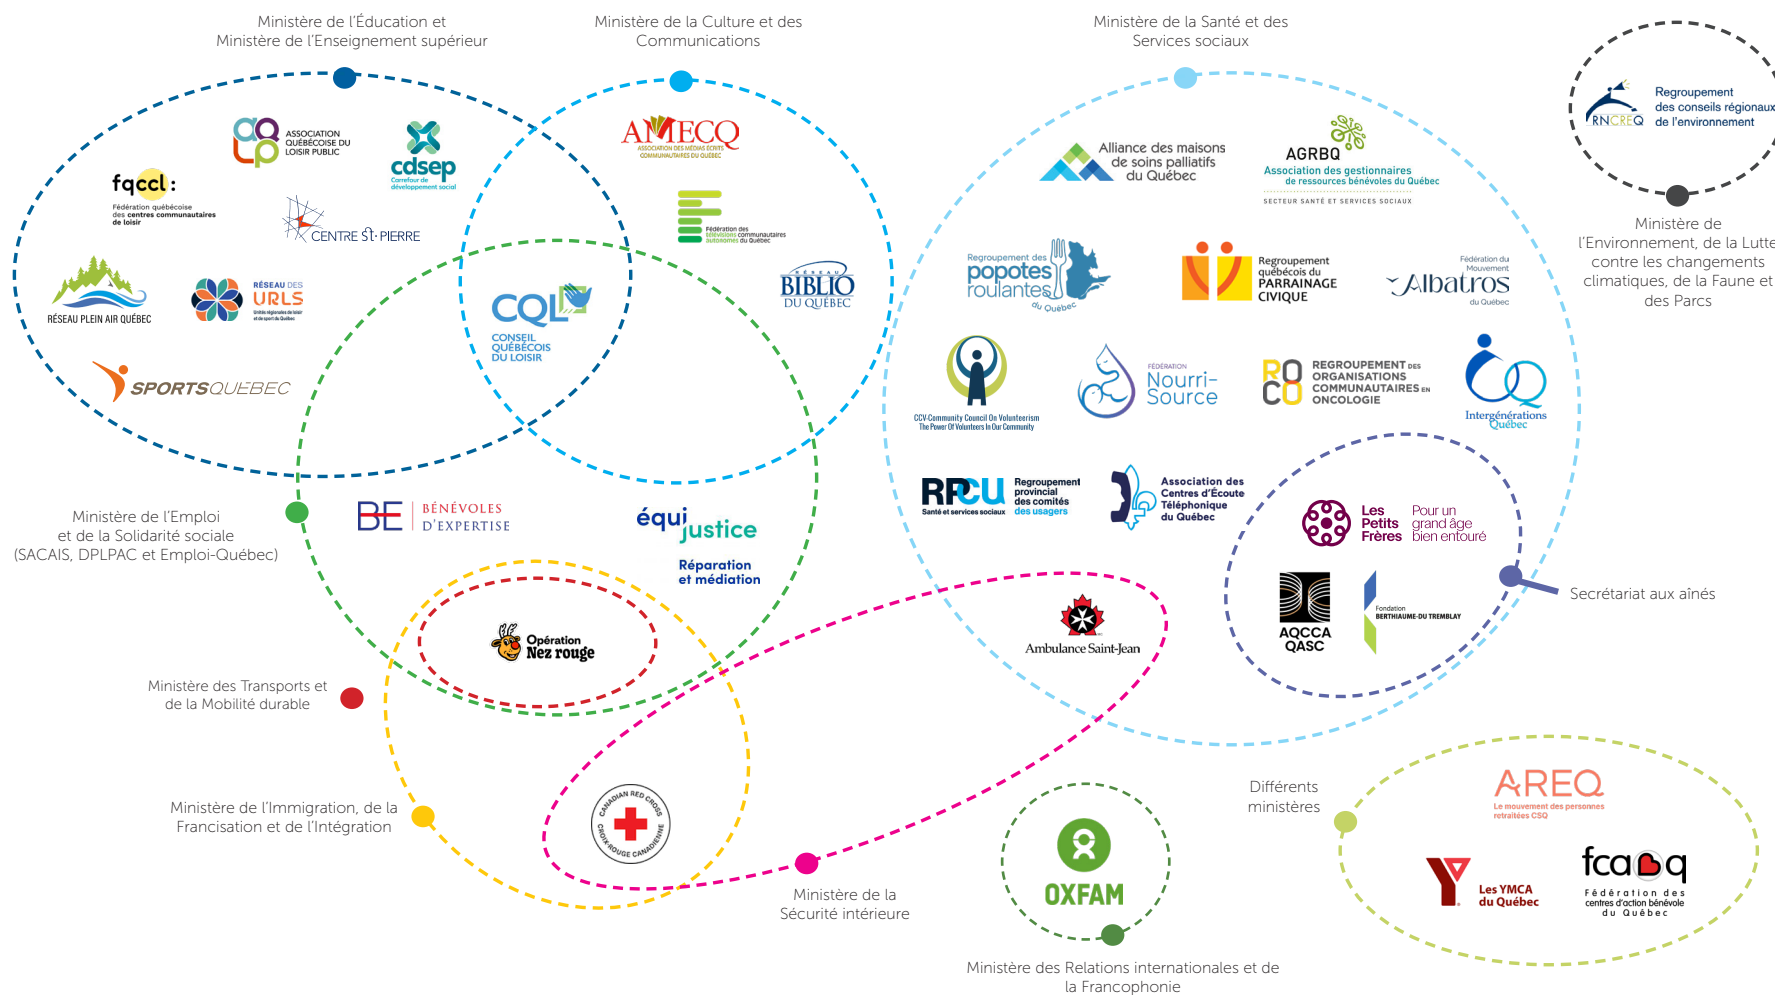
Ministère de l'Éducation et
Ministère de l'Enseignement supérieur

Ministère de la Culture et des
Communications

Ministère de la Santé et des
Services sociaux

Regroupement
des conseils régionaux
de l'environnement
RNCREQ

Ministère de
l'Environnement, de la Lutte
contre les changements
climatiques, de la Faune et
des Parcs

ASSOCIATION QUÉBÉCOISE DU LOISIR PUBLIC

cdsep
Carrefour de développement social

fqccl
Fédération québécoise des centres communautaires de loisir

CENTRE ST-PIERRE

RÉSEAU PLEIN AIR QUÉBEC

RÉSEAU DES URLS
Unités régionales de loisir et de sport du Québec

SPORTSQUÉBEC

AMECQ
ASSOCIATION DES MÉDIAS ÉCRITS COMMUNAUTAIRES DU QUÉBEC

Fédération des télévisions communautaires autonomes du Québec

RÉSEAU BIBLIO DU QUÉBEC

CQL
CONSEIL QUÉBÉCOIS DU LOISIR

Alliance des maisons de soins palliatifs du Québec

AGRBQ
Association des gestionnaires de ressources bénévoles du Québec
SECTEUR SANTÉ ET SERVICES SOCIAUX

Regroupement des popotes roulantes du Québec

Regroupement québécois du PARRAINAGE CIVIQUE

Fédération du Mouvement Albatros du Québec

CCV-Community Council On Volunteerism
The Power Of Volunteers In Our Community

FÉDÉRATION Nourri-Source

RO CO
REGROUPEMENT DES ORGANISATIONS COMMUNAUTAIRES EN ONCOLOGIE

Intergénérations Québec

RPCU
Santé et services sociaux
Regroupement provincial des comités des usagers

Association des Centres d'Écoute Téléphonique du Québec

Ministère de l'Emploi
et de la Solidarité sociale
(SACAIS, DPLPAC et Emploi-Québec)

BE BÉNÉVOLES D'EXPERTISE

équijustice
Réparation et médiation

Les Petits Frères
Pour un grand âge bien entouré

AQCCA QASC

Fondation BERTHIAUME-DU TREMBLAY

Secrétariat aux aînés

Opération Nez rouge

Ambulance Saint-Jean

Ministère des Transports et
de la Mobilité durable

CANADIAN RED CROSS
CROIX-ROUGE CANADIENNE

Ministère de l'Immigration, de la
Francisation et de l'Intégration

Ministère de la
Sécurité intérieure

OXFAM

Ministère des Relations internationales et de
la Francophonie

Différents
ministères

AREQ
Le mouvement des personnes retraitées CSQ

Les YMCA du Québec

fcabq
Fédération des centres d'action bénévole du Québec